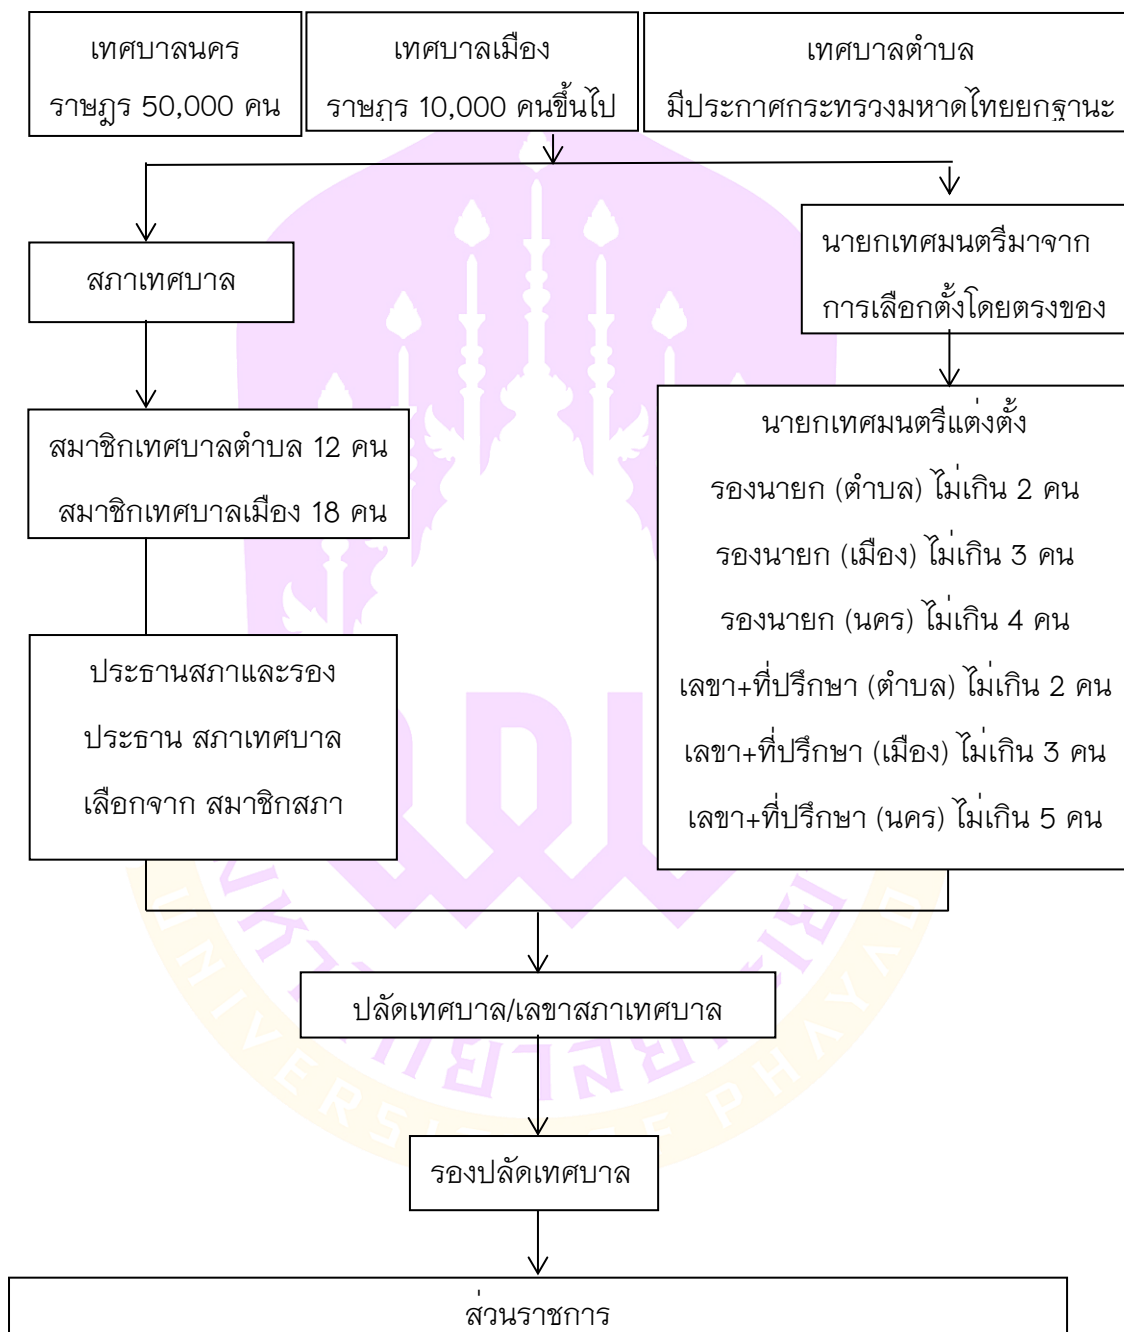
เทศบาลนคร
ราษฎร 50,000 คน

เทศบาลเมือง
ราษฎร 10,000 คนขึ้นไป

เทศบาลตำบล
มีประกาศกระทรวงมหาดไทยยกฐานะ

สภาเทศบาล

นายกเทศมนตรีมาจาก
การเลือกตั้งโดยตรงของ

สมาชิกเทศบาลตำบล 12 คน
สมาชิกเทศบาลเมือง 18 คน

นายกเทศมนตรีแต่งตั้ง
รองนายก (ตำบล) ไม่เกิน 2 คน
รองนายก (เมือง) ไม่เกิน 3 คน
รองนายก (นคร) ไม่เกิน 4 คน
เลขา+ที่ปรึกษา (ตำบล) ไม่เกิน 2 คน
เลขา+ที่ปรึกษา (เมือง) ไม่เกิน 3 คน
เลขา+ที่ปรึกษา (นคร) ไม่เกิน 5 คน

ประธานสภาและรอง
ประธาน สภาเทศบาล
เลือกจาก สมาชิกสภา

ปลัดเทศบาล/เลขาสภาเทศบาล

รองปลัดเทศบาล

ส่วนราชการ